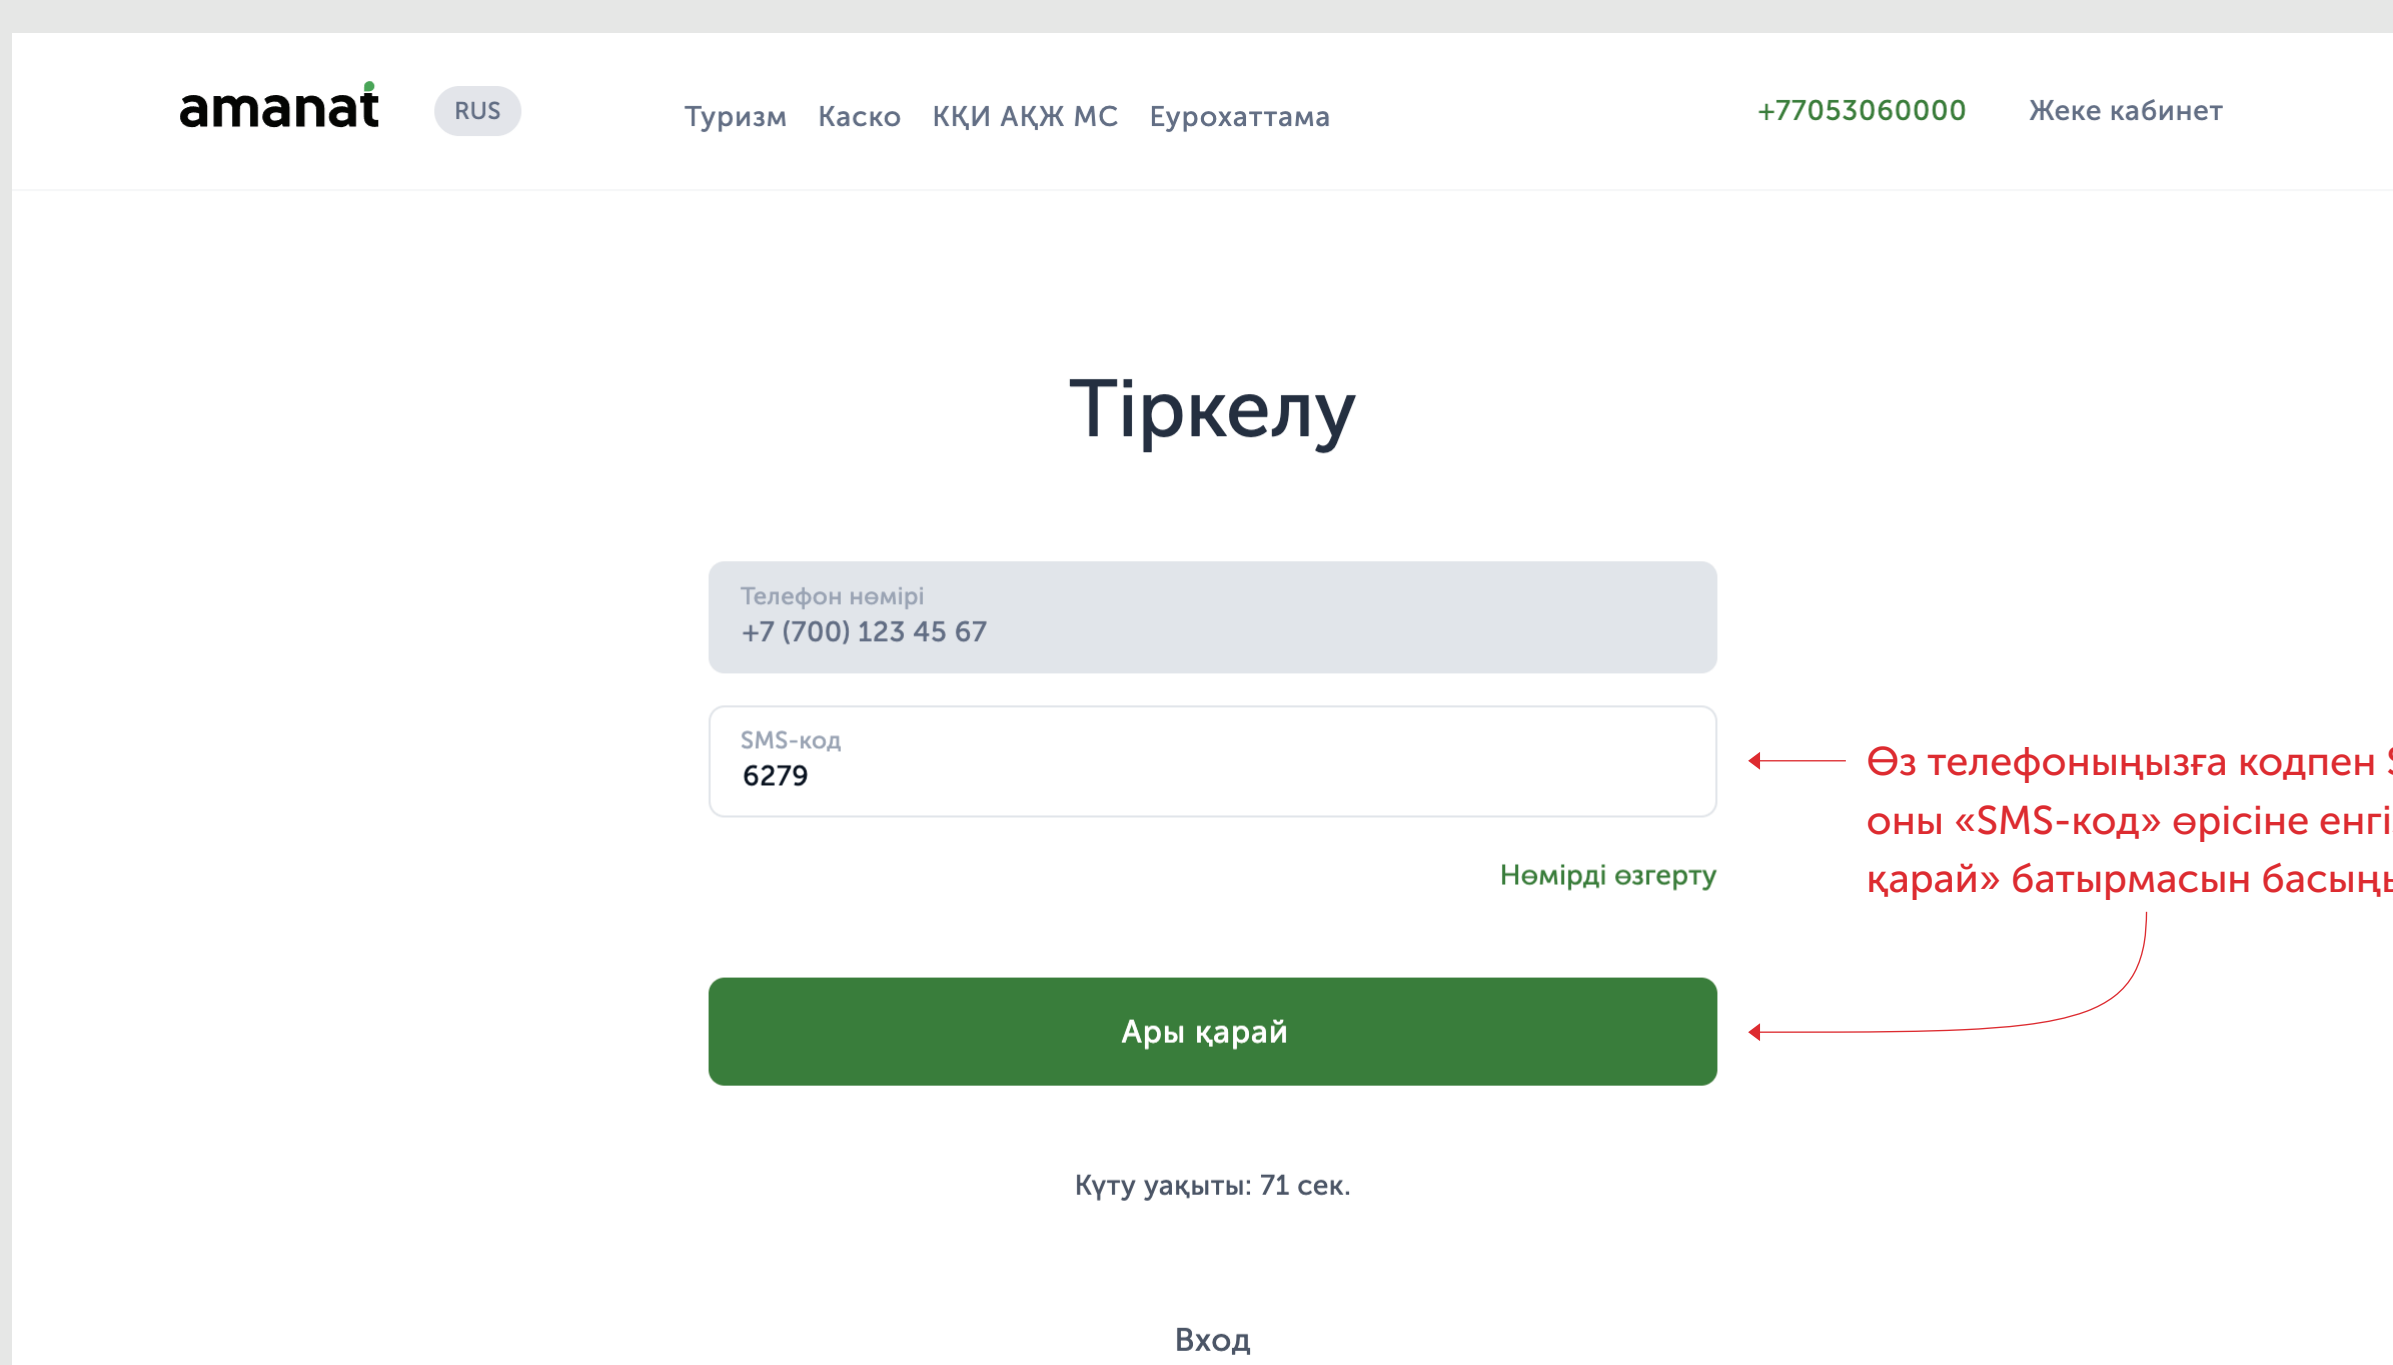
amanat RUS Туризм Каско ҚҚИ АҚЖ МС Еурохаттама +77053060000 Жеке кабинет

Тіркелу

Телефон нөмірі
+7 (700) 123 45 67

SMS-код
6279

Нөмірді өзгерту

Өз телефоныңызға кодпен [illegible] оны «SMS-код» өрісіне енгі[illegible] қарай» батырмасын басың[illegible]

Ары қарай

Күту уақыты: 71 сек.

Вход